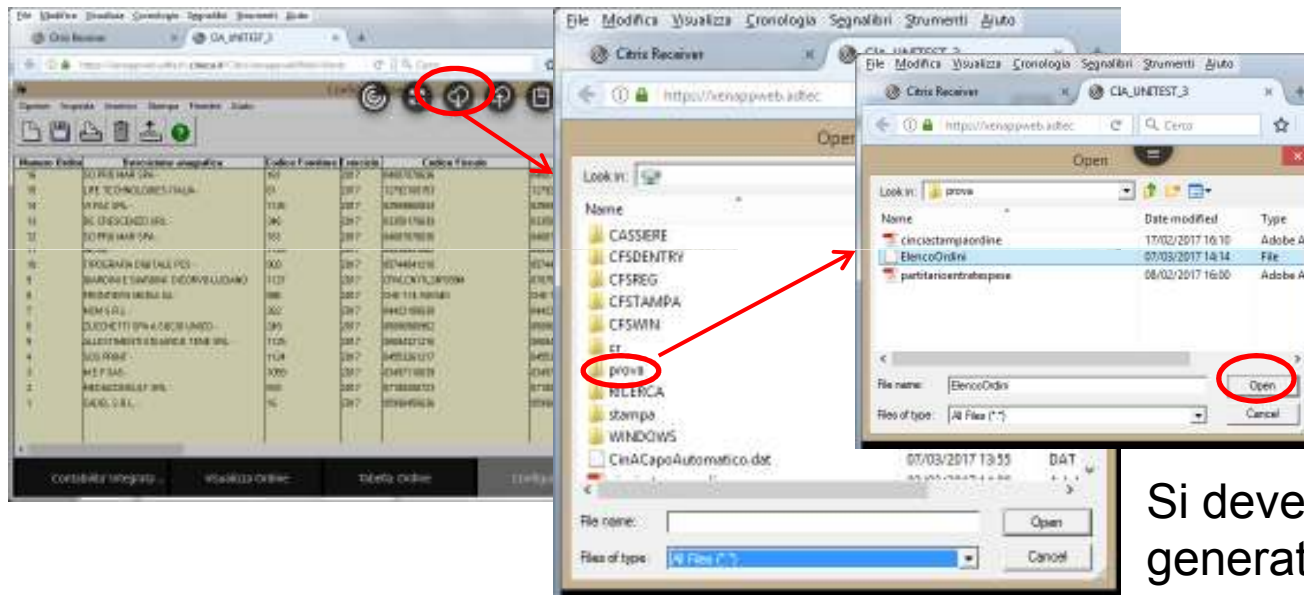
File Modifica Visualizza Cronologia Segnalibri Strumenti Aiuto
Citrix Receiver
CIA_UNITEST_3
Cerca

Numero Ordine | Descrizione anagrafica | Codice Fornitore | Esercizio | Codice Fiscale

Contabilità integrata... | Visualizza Ordine | Tabella Ordine | Configu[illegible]

File Modifica Visualizza Cronologia Segnalibri Strumenti Aiuto
Citrix Receiver
CIA_UNITEST_3
https://xenappweb.adtec
Open
Look in:
Name
CASSIERE
CFSDENTRY
CFSREG
CFSTAMPA
CFSWIN
prova
RICERCA
stampa
WINDOWS
CinACapoAutomatico.dat 07/03/2017 13:55 DAT
File name:
Files of type: All Files (*.*)
Open
Cancel

File Modifica Visualizza Cronologia Segnalibri Strumenti Aiuto
Citrix Receiver
CIA_UNITEST_3
https://xenappweb.adtec
Cerca
Open
Look in: prova
| Name | Date modified | Type |
|---|---|---|
| cinciastampaordine | 17/02/2017 16:10 | Adobe A |
| ElencoOrdini | 07/03/2017 14:14 | File |
| partitariocentratespese | 08/02/2017 16:00 | Adobe A |
File name: ElencoOrdini
Files of type: All Files (*.*)
Open
Cancel

Si deve
generat